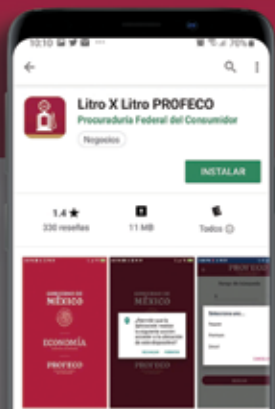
10:10 70%

Litro X Litro PROFECO
Procuraduría Federal del Consumidor
Negocios

INSTALAR

1.4 ★
330 reseñas

11 MB

Todos ⓘ

GOBIERNO DE
MÉXICO

ECONOMÍA

PROFECO

GOBIERNO DE
MÉXICO

PROFECO

PROFECO

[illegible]

Selecciona una...

Regular

Premium

Diesel